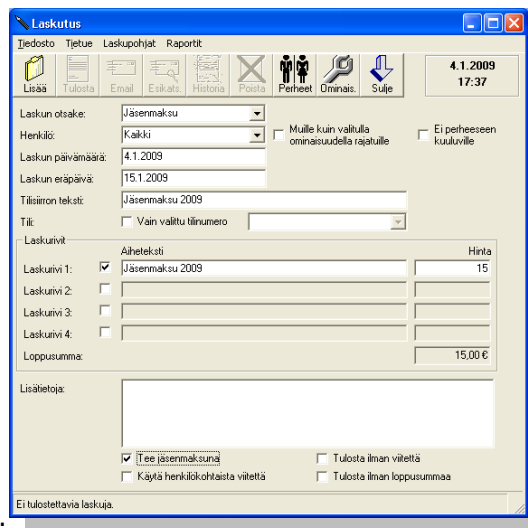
Laskutus

Tiedosto Tietue Laskupohjat Raportit

Lisää Tulosta Email Esikats. Historia Poista Perheet Ominais. Sulje

4.1.2009
17:37

Laskun otsake: Jäsenmaksu

Henkilö: Kaikki

Muille kuin valitulla ominaisuudella rajatuille

Ei perheeseen kuuluville

Laskun päivämäärä: 4.1.2009

Laskun eräpäivä: 15.1.2009

Tilisiirron teksti: Jäsenmaksu 2009

Tili: Vain valittu tilinumero

Laskurivit

| | Aiheteksti | Hinta |
|---|---|---|
| Laskurivi 1: | Jäsenmaksu 2009 | 15 |
| Laskurivi 2: | | |
| Laskurivi 3: | | |
| Laskurivi 4: | | |

Loppusumma: 15,00 €

Lisätietoja:

Tee jäsenmaksuna

Käytä henkilökohtaista viitettä

Tulosta ilman viitettä

Tulosta ilman loppusummaa

Ei tulostettavia laskuja.